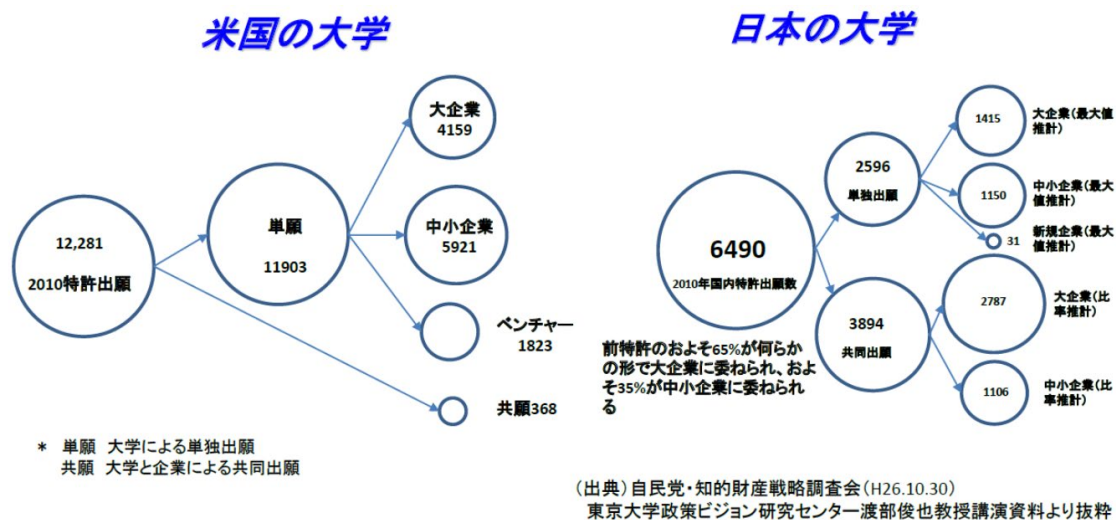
米国の大学

12,281

2010特許出願

単願

11903

大企業
4159

中小企業
5921

ベンチャー
1823

共願368

＊ 単願 大学による単独出願
共願 大学と企業による共同出願

日本の大学

6490

2010年国内特許出願数

2596

単独出願

3894

共同出願

1415

大企業（最大値推計）

1150

中小企業（最大値推計）

31

新規企業（最大値推計）

2787

大企業（比率推計）

1106

中小企業（比率推計）

前特許のおよそ65%が何らかの形で大企業に委ねられ、およそ35%が中小企業に委ねられる

（出典）自民党・知的財産戦略調査会（H26.10.30）
東京大学政策ビジョン研究センター渡部俊也教授講演資料より抜粋